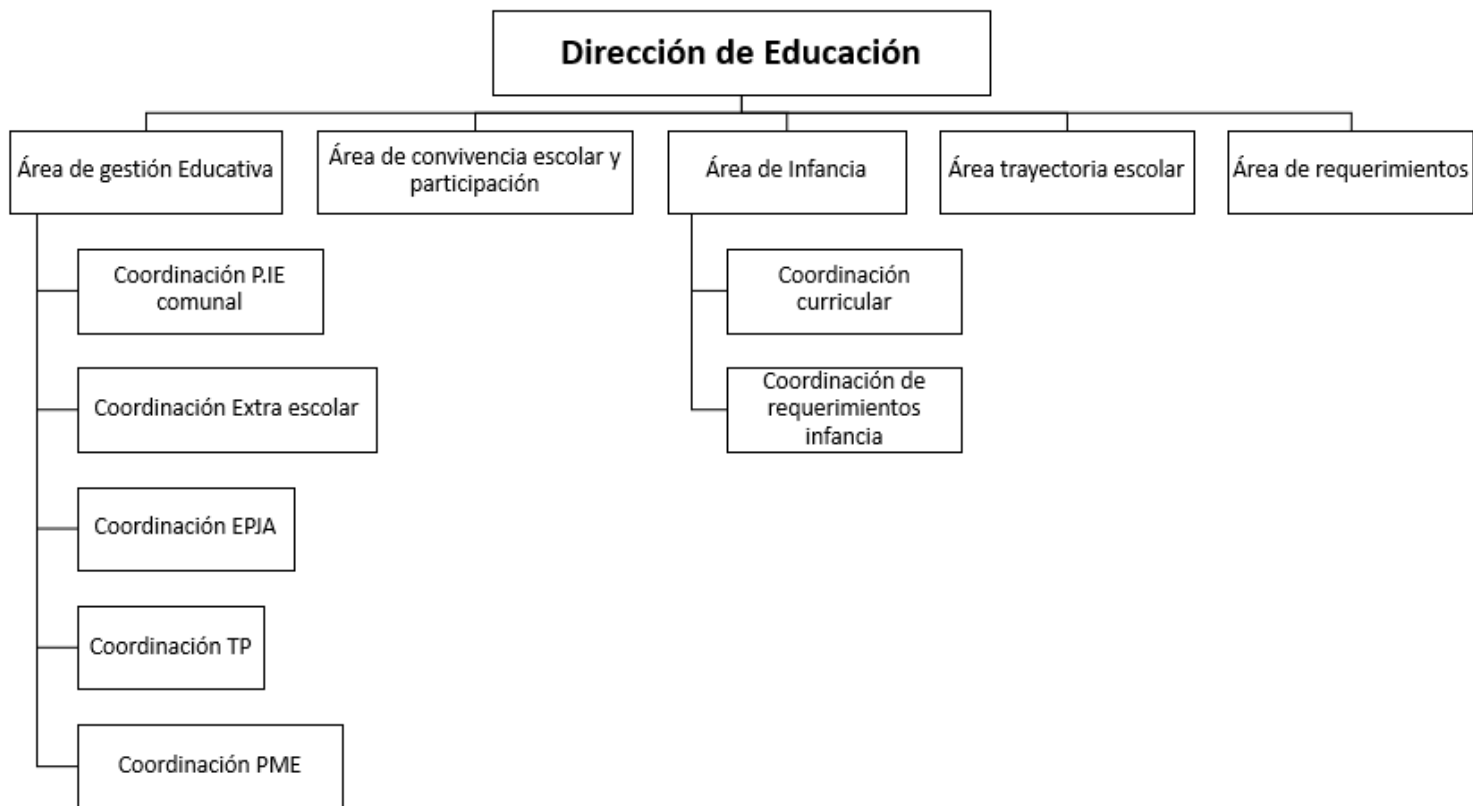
Dirección de Educación

Área de gestión Educativa

Área de convivencia escolar y participación

Área de Infancia

Área trayectoria escolar

Área de requerimientos

Coordinación P.IE comunal

Coordinación Extra escolar

Coordinación EPJA

Coordinación TP

Coordinación PME

Coordinación curricular

Coordinación de requerimientos infancia